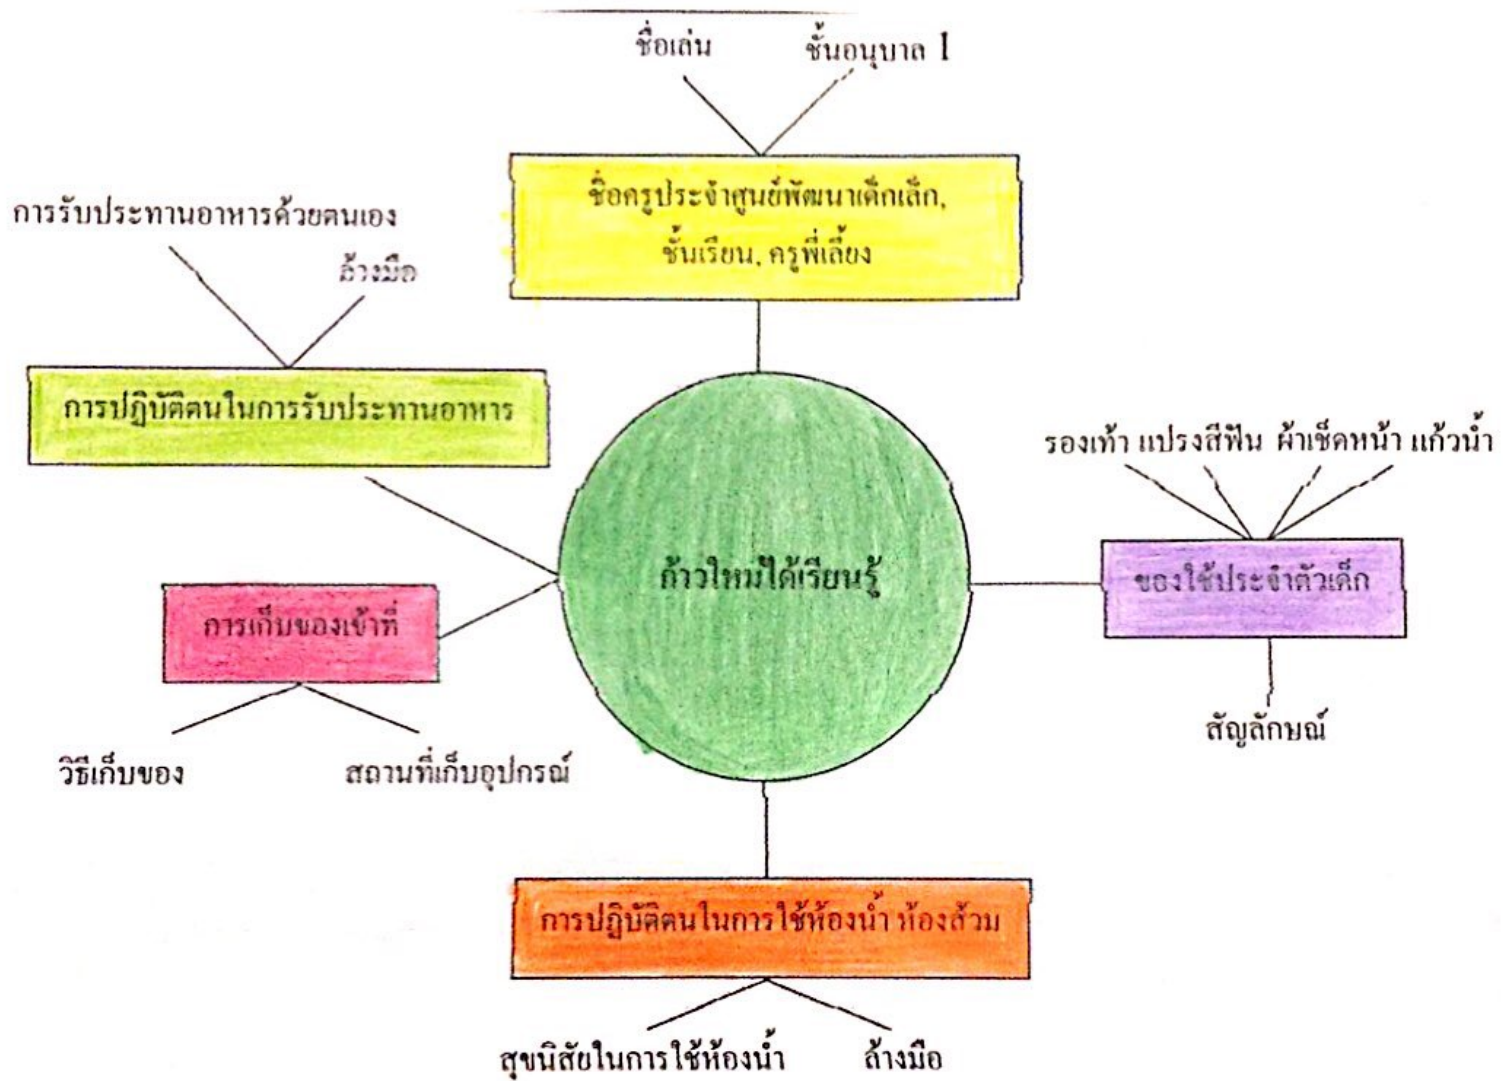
ชื่อเล่น

ชั้นอนุบาล 1

ชื่อครูประจำศูนย์พัฒนาเด็กเล็ก, ชั้นเรียน, ครูพี่เลี้ยง

การรับประทานอาหารด้วยตนเอง

ล้างมือ

การปฏิบัติตนในการรับประทานอาหาร

ก้าวใหม่ได้เรียนรู้

รองเท้า แปรงสีฟัน ผ้าเช็ดหน้า แก้วน้ำ

ของใช้ประจำตัวเด็ก

สัญลักษณ์

การเก็บของเข้าที่

วิธีเก็บของ

สถานที่เก็บอุปกรณ์

การปฏิบัติตนในการใช้ห้องน้ำ ห้องส้วม

สุขนิสัยในการใช้ห้องน้ำ

ล้างมือ